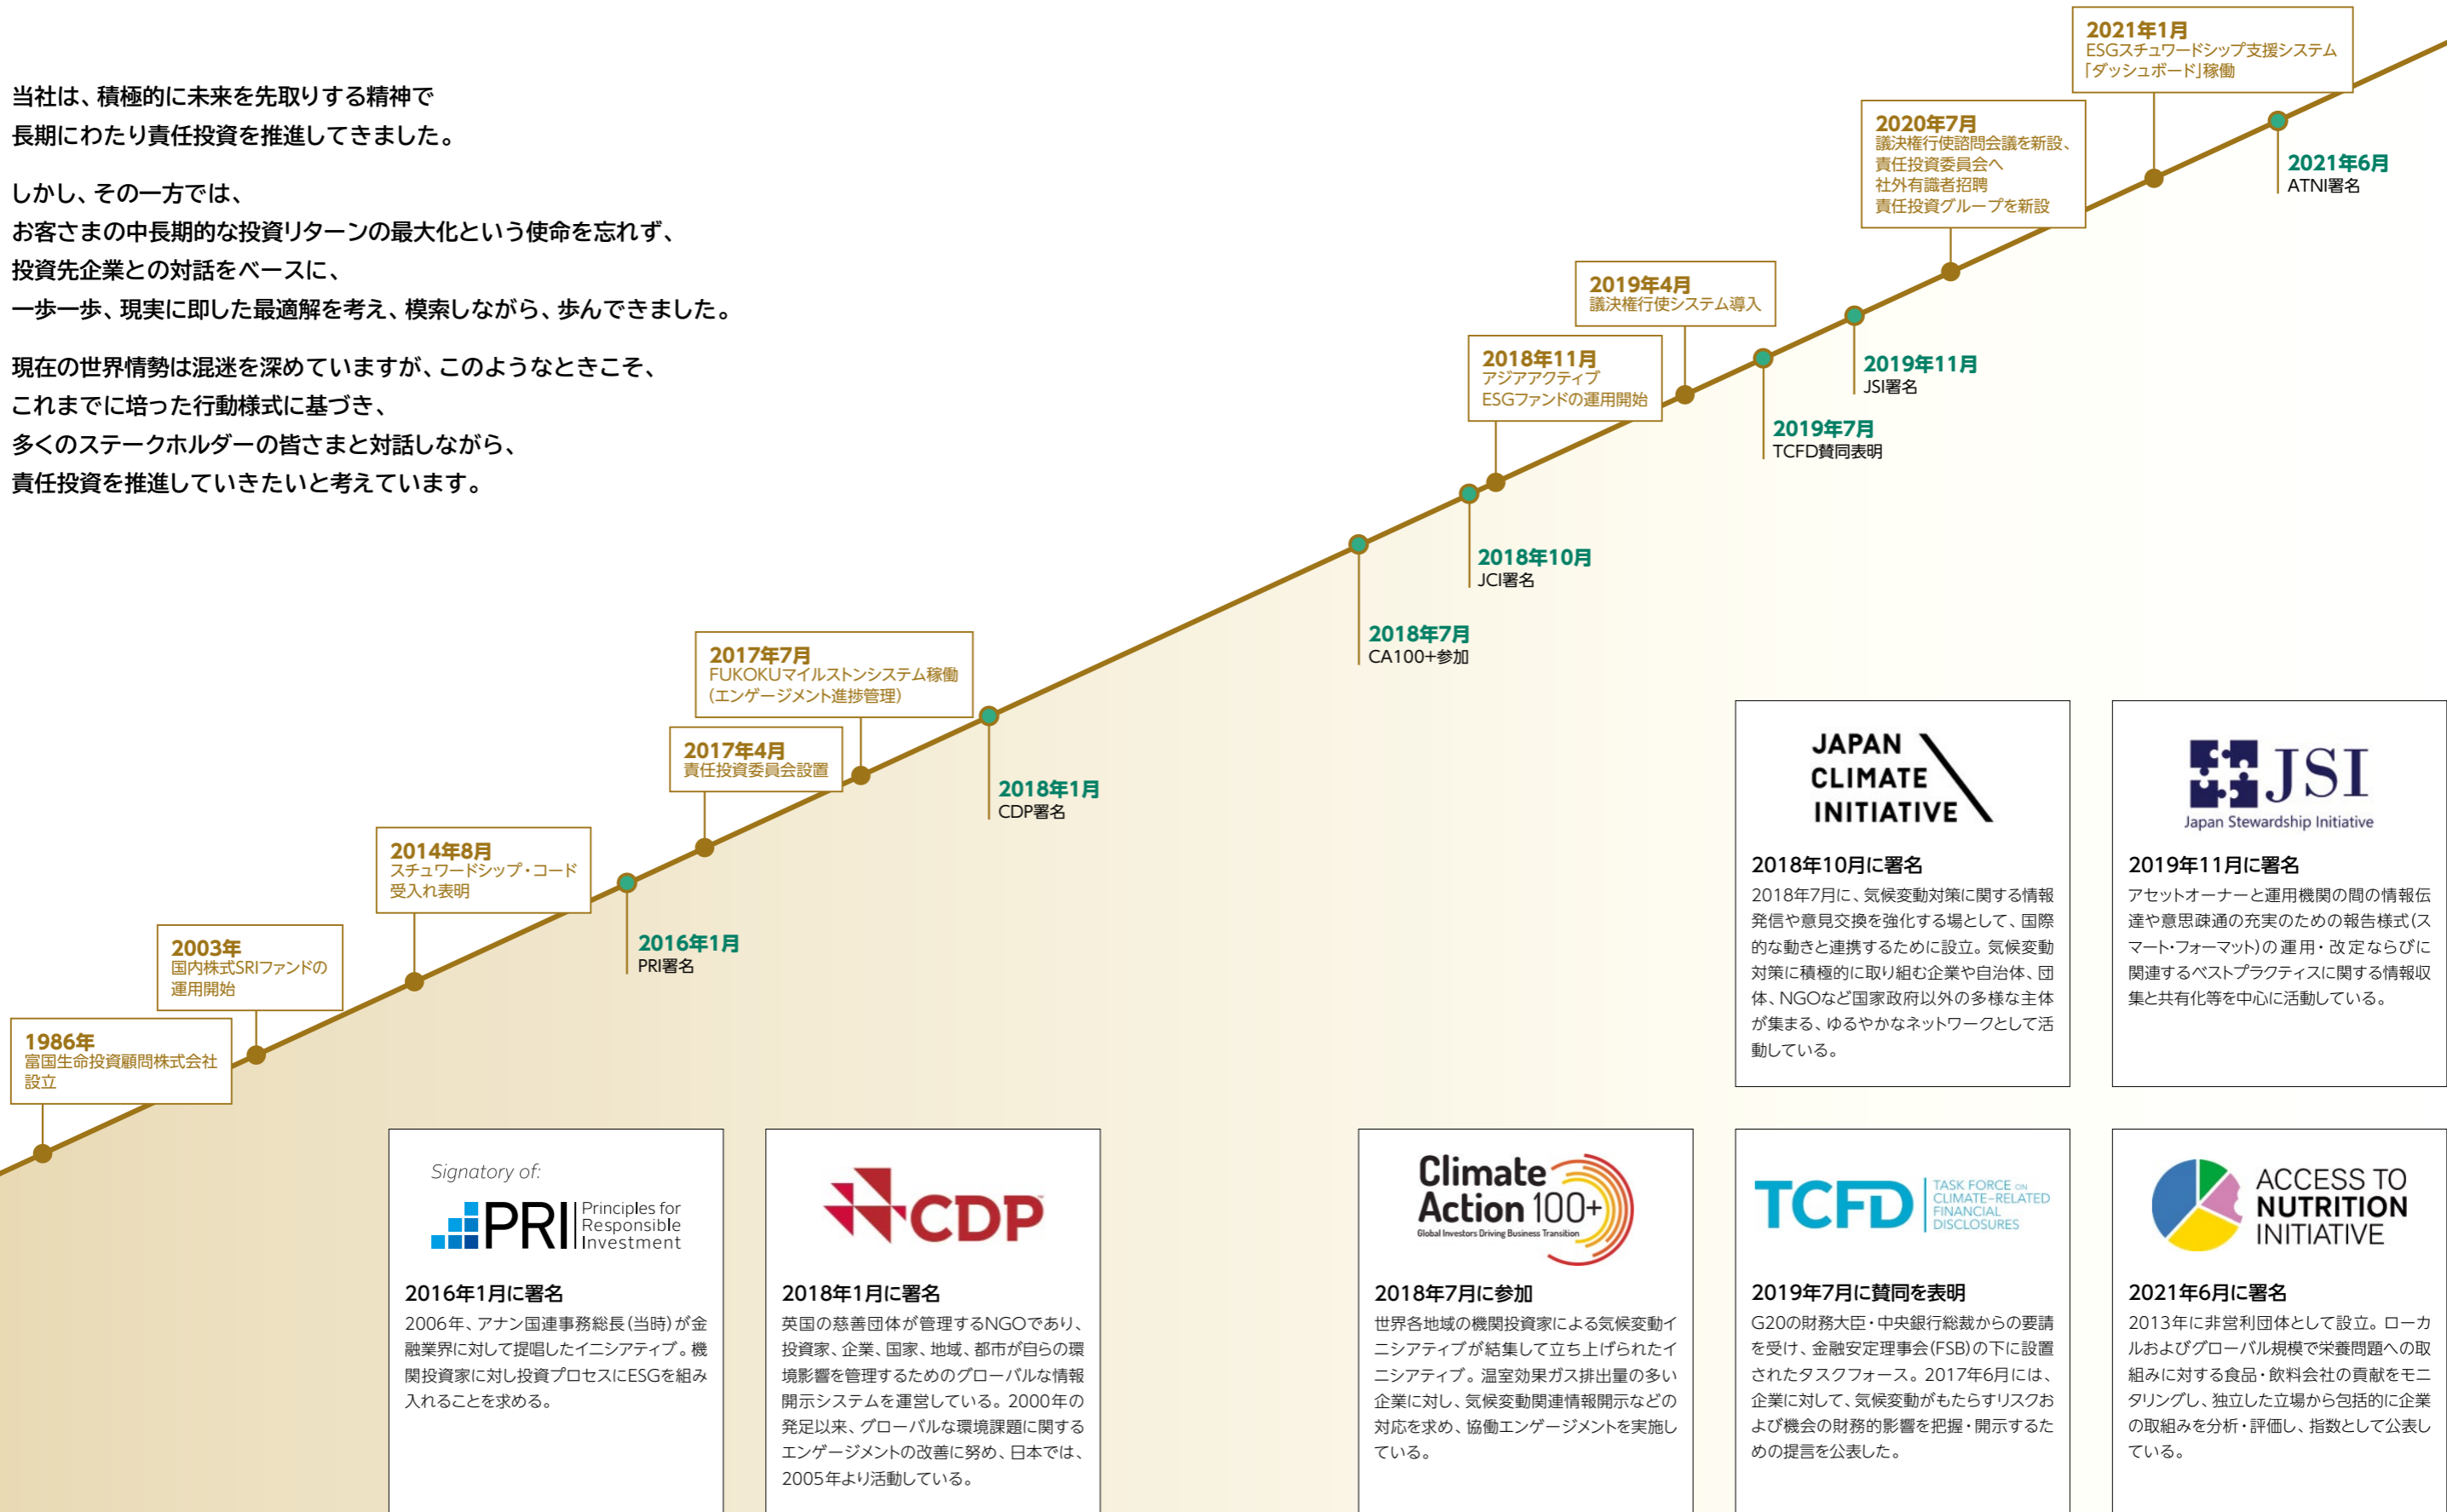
当社は、積極的に未来を先取りする精神で
長期にわたり責任投資を推進してきました。

しかし、その一方では、
お客さまの中長期的な投資リターンの最大化という使命を忘れず、
投資先企業との対話をベースに、
一歩一歩、現実に即した最適解を考え、模索しながら、歩んできました。

現在の世界情勢は混迷を深めていますが、このようなときこそ、
これまでに培った行動様式に基づき、
多くのステークホルダーの皆さまと対話しながら、
責任投資を推進していきたいと考えています。

2021年1月
ESGスチュワードシップ支援システム「ダッシュボード」稼働

2020年7月
議決権行使諮問会議を新設、責任投資委員会へ社外有識者招聘
責任投資グループを新設

2021年6月
ATNI署名

2019年4月
議決権行使システム導入

2019年11月
JSI署名

2018年11月
アジアアクティブESGファンドの運用開始

2019年7月
TCFD賛同表明

2018年10月
JCI署名

2018年7月
CA100+参加

2017年7月
FUKOKUマイルストンシステム稼働（エンゲージメント進捗管理）

2017年4月
責任投資委員会設置

2018年1月
CDP署名

2014年8月
スチュワードシップ・コード受入れ表明

2016年1月
PRI署名

2003年
国内株式SRIファンドの運用開始

1986年
富国生命投資顧問株式会社設立

JAPAN CLIMATE INITIATIVE
2018年10月に署名
2018年7月に、気候変動対策に関する情報発信や意見交換を強化する場として、国際的な動きと連携するために設立。気候変動対策に積極的に取り組む企業や自治体、団体、NGOなど国家政府以外の多様な主体が集まる、ゆるやかなネットワークとして活動している。

JSI
Japan Stewardship Initiative
2019年11月に署名
アセットオーナーと運用機関の間の情報伝達や意思疎通の充実のための報告様式（スマート・フォーマット）の運用・改定ならびに関連するベストプラクティスに関する情報収集と共有化等を中心に活動している。

Signatory of:
PRI Principles for Responsible Investment
2016年1月に署名
2006年、アナン国連事務総長（当時）が金融界に対して提唱したイニシアティブ。機関投資家に対し投資プロセスにESGを組み入れることを求める。

CDP
2018年1月に署名
英国の慈善団体が管理するNGOであり、投資家、企業、国家、地域、都市が自らの環境影響を管理するためのグローバルな情報開示システムを運営している。2000年の発足以来、グローバルな環境課題に関するエンゲージメントの改善に努め、日本では、2005年より活動している。

Climate Action 100+
Global Investors Driving Business Transition
2018年7月に参加
世界各地域の機関投資家による気候変動イニシアティブが結集して立ち上げられたイニシアティブ。温室効果ガス排出量の多い企業に対し、気候変動関連情報開示などの対応を求め、協働エンゲージメントを実施している。

TCFD TASK FORCE ON CLIMATE-RELATED FINANCIAL DISCLOSURES
2019年7月に賛同を表明
G20の財務大臣・中央銀行総裁からの要請を受け、金融安定理事会（FSB）の下に設置されたタスクフォース。2017年6月には、企業に対して、気候変動がもたらすリスクおよび機会の財務的影響を把握・開示するための提言を公表した。

ACCESS TO NUTRITION INITIATIVE
2021年6月に署名
2013年に非営利団体として設立。ローカルおよびグローバル規模で栄養問題への取組みに対する食品・飲料会社の貢献をモニタリングし、独立した立場から包括的に企業の取組みを分析・評価し、指数として公表している。